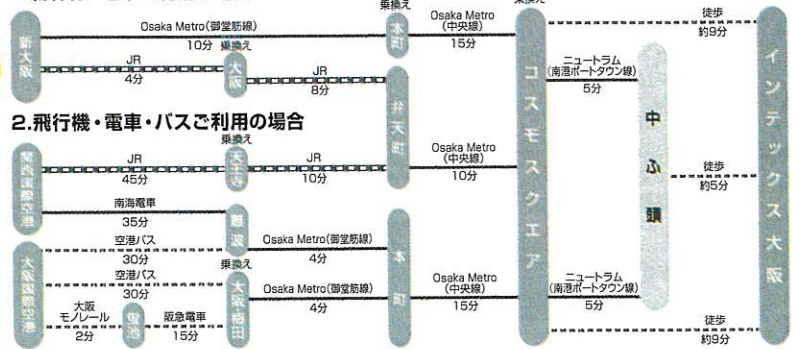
乗換え
乗換え
新大阪
Osaka Metro(御堂筋線)
10分
本町
Osaka Metro
(中央線)
15分
JR
4分
乗換え
大阪
JR
8分
弁天町
コスモスクエア
ニュートラム
(南港ポートタウン線)
5分
中ふ頭
徒歩
約9分
インテックス大阪

2.飛行機・電車・バスご利用の場合

乗換え
関西国際空港
JR
45分
天王寺
JR
10分
Osaka Metro
(中央線)
10分
徒歩
約5分
南海電車
35分
難波
空港バス
30分
Osaka Metro(御堂筋線)
4分
本町
大阪国際空港
空港バス
30分
乗換え
大阪梅田
Osaka Metro(御堂筋線)
4分
Osaka Metro
(中央線)
15分
ニュートラム
(南港ポートタウン線)
5分
大阪
モノレール
2分
蛍池
阪急電車
15分
徒歩
約9分